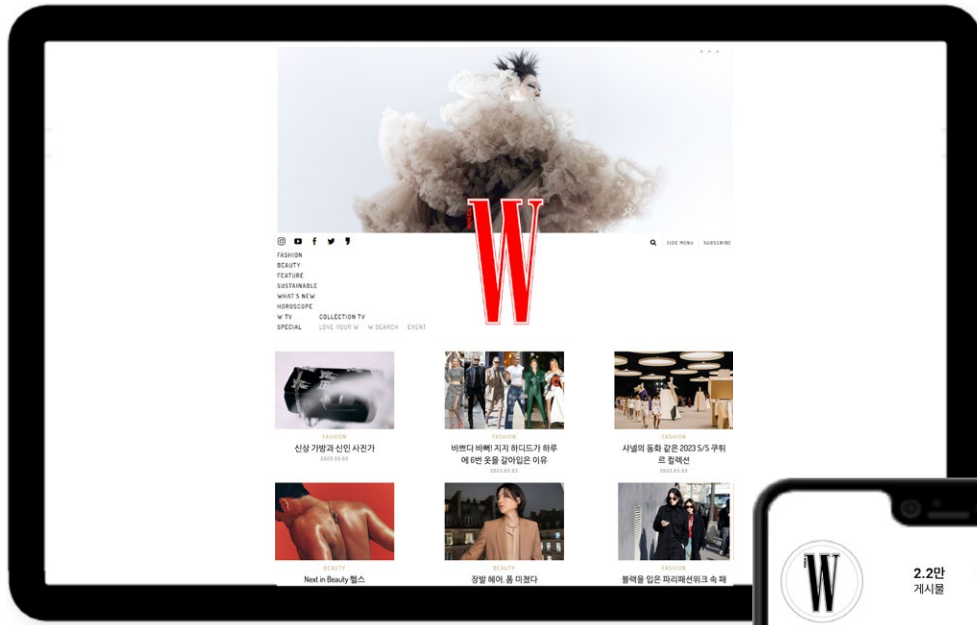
W

SIDE MENU SUBSCRIBE

FASHION
BEAUTY
FEATURE
SUSTAINABLE
WHAT'S NEW
HOROSCOPE
W TV
SPECIAL

COLLECTION TV
LOVE YOUR W
W SEARCH
EVENT

FASHION
신상 가방과 신인 사진가
2023.03.03

FASHION
바쁘다 바빠! 지치 하디드가 하루에 6번 옷을 갈아입은 이유
2023.03.03

FASHION
샤넬의 동화 같은 2023 S/S 쿠튀르 컬렉션
2023.03.03

BEAUTY
Next in Beauty 헬스

BEAUTY
장발 헤어, 좀 미쳤다

FASHION
블랙을 입은 파리패션위크 속 패

W
2.2만
게시물